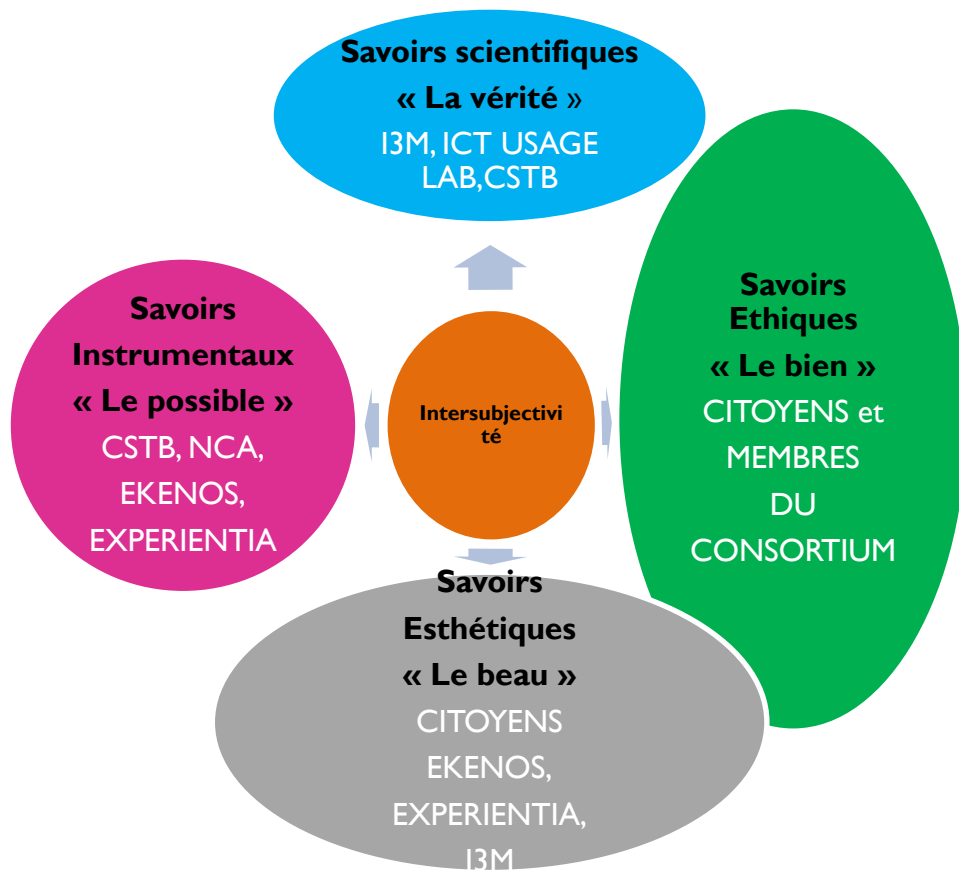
Savoirs scientifiques
« La vérité »
I3M, ICT USAGE LAB, CSTB

Savoirs Instrumentaux
« Le possible »
CSTB, NCA, EKENOS, EXPERIENTIA

Intersubjectivité

Savoirs Ethiques
« Le bien »
CITOYENS et MEMBRES DU CONSORTIUM

Savoirs Esthétiques
« Le beau »
CITOYENS EKENOS, EXPERIENTIA, I3M